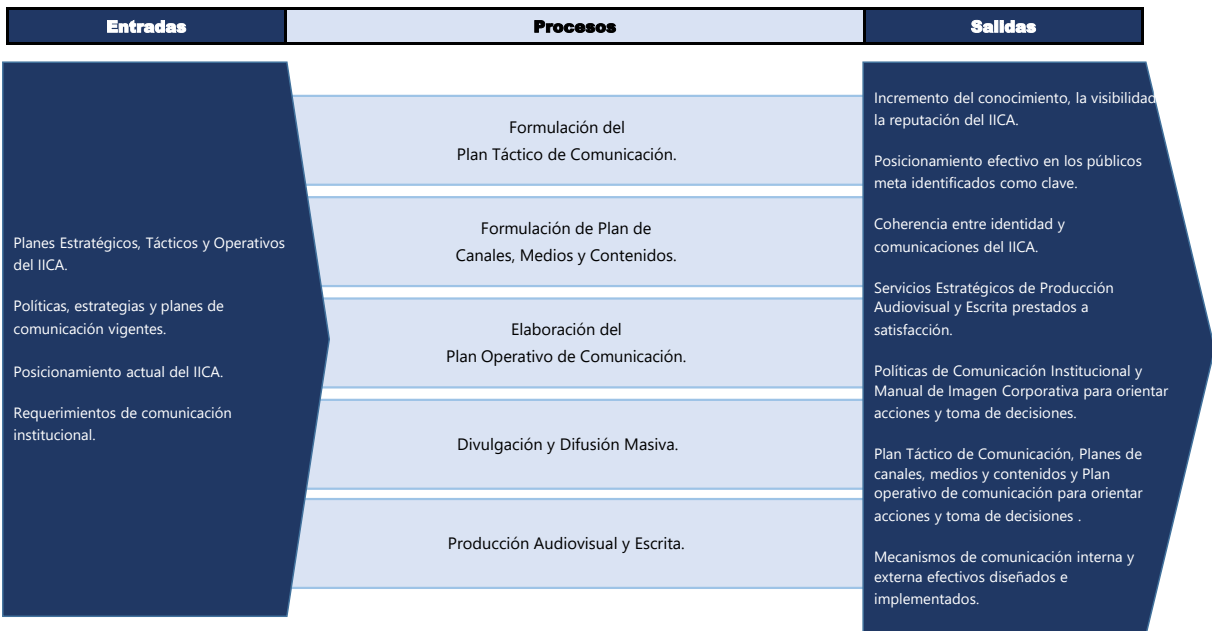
| Entradas | Procesos | Salidas |
|---|---|---|

Planes Estratégicos, Tácticos y Operativos del IICA.

Políticas, estrategias y planes de comunicación vigentes.

Posicionamiento actual del IICA.

Requerimientos de comunicación institucional.

Formulación del Plan Táctico de Comunicación.

Formulación de Plan de Canales, Medios y Contenidos.

Elaboración del Plan Operativo de Comunicación.

Divulgación y Difusión Masiva.

Producción Audiovisual y Escrita.

Incremento del conocimiento, la visibilidad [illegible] la reputación del IICA.

Posicionamiento efectivo en los públicos meta identificados como clave.

Coherencia entre identidad y comunicaciones del IICA.

Servicios Estratégicos de Producción Audiovisual y Escrita prestados a satisfacción.

Políticas de Comunicación Institucional y Manual de Imagen Corporativa para orientar acciones y toma de decisiones.

Plan Táctico de Comunicación, Planes de canales, medios y contenidos y Plan operativo de comunicación para orientar acciones y toma de decisiones .

Mecanismos de comunicación interna y externa efectivos diseñados e implementados.